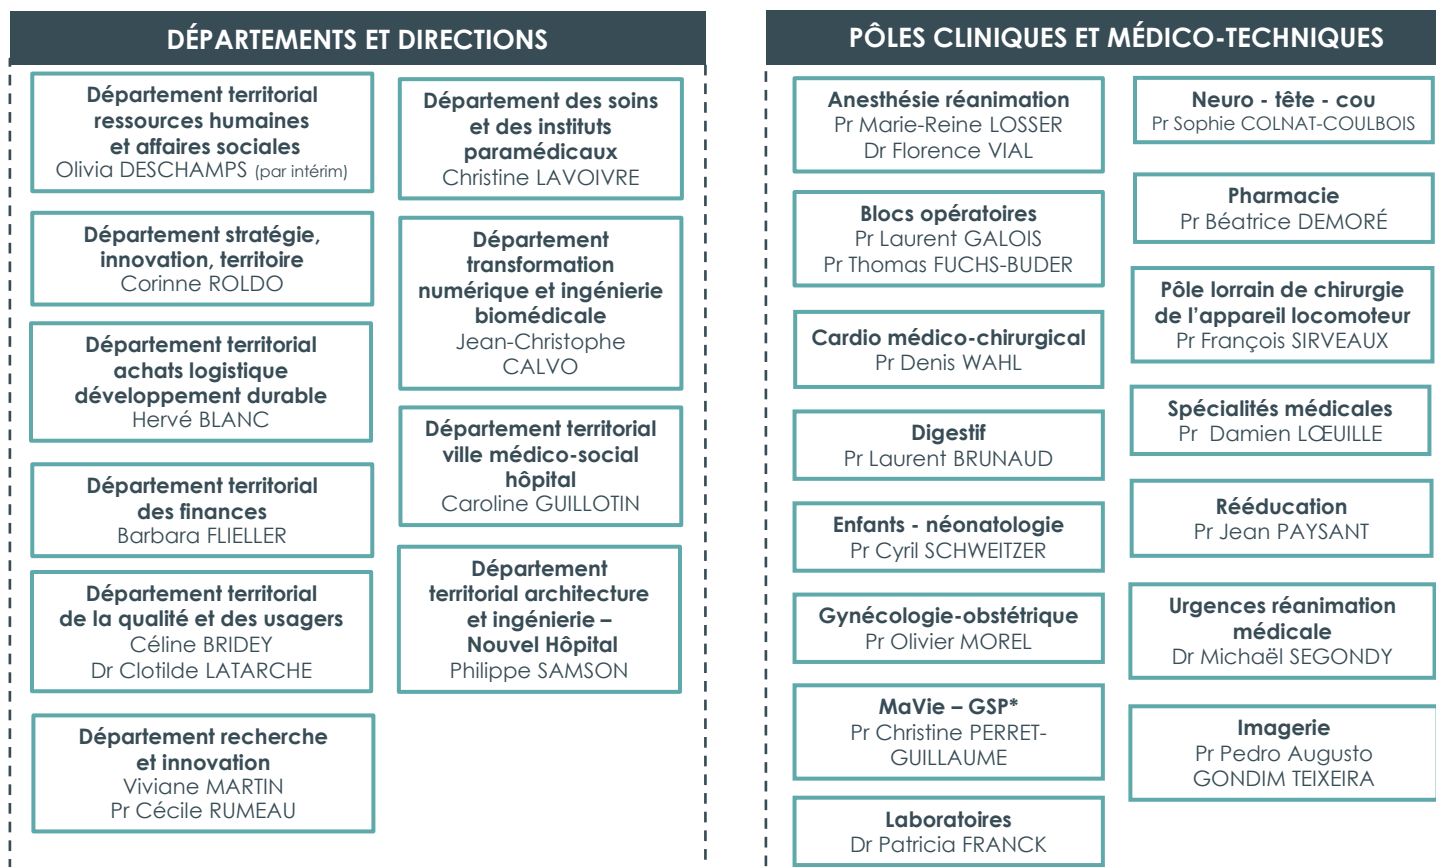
DÉPARTEMENTS ET DIRECTIONS

Département territorial ressources humaines et affaires sociales
Olivia DESCHAMPS (par intérim)

Département stratégie, innovation, territoire
Corinne ROLDO

Département territorial achats logistique développement durable
Hervé BLANC

Département territorial des finances
Barbara FLIELLER

Département territorial de la qualité et des usagers
Céline BRIDEY
Dr Clotilde LATARCHE

Département recherche et innovation
Viviane MARTIN
Pr Cécile RUMEAU

Département des soins et des instituts paramédicaux
Christine LAVOIVRE

Département transformation numérique et ingénierie biomédicale
Jean-Christophe CALVO

Département territorial ville médico-social hôpital
Caroline GUILLOTIN

Département territorial architecture et ingénierie – Nouvel Hôpital
Philippe SAMSON

PÔLES CLINIQUES ET MÉDICO-TECHNIQUES

Anesthésie réanimation
Pr Marie-Reine LOSSER
Dr Florence VIAL

Blocs opératoires
Pr Laurent GALOIS
Pr Thomas FUCHS-BUDER

Cardio médico-chirurgical
Pr Denis WAHL

Digestif
Pr Laurent BRUNAUD

Enfants - néonatologie
Pr Cyril SCHWEITZER

Gynécologie-obstétrique
Pr Olivier MOREL

MaVie – GSP*
Pr Christine PERRET-GUILLAUME

Laboratoires
Dr Patricia FRANCK

Neuro - tête - cou
Pr Sophie COLNAT-COULBOIS

Pharmacie
Pr Béatrice DEMORÉ

Pôle lorrain de chirurgie de l'appareil locomoteur
Pr François SIRVEAUX

Spécialités médicales
Pr Damien LŒUILLE

Rééducation
Pr Jean PAYSANT

Urgences réanimation médicale
Dr Michaël SEGONDY

Imagerie
Pr Pedro Augusto GONDIM TEIXEIRA